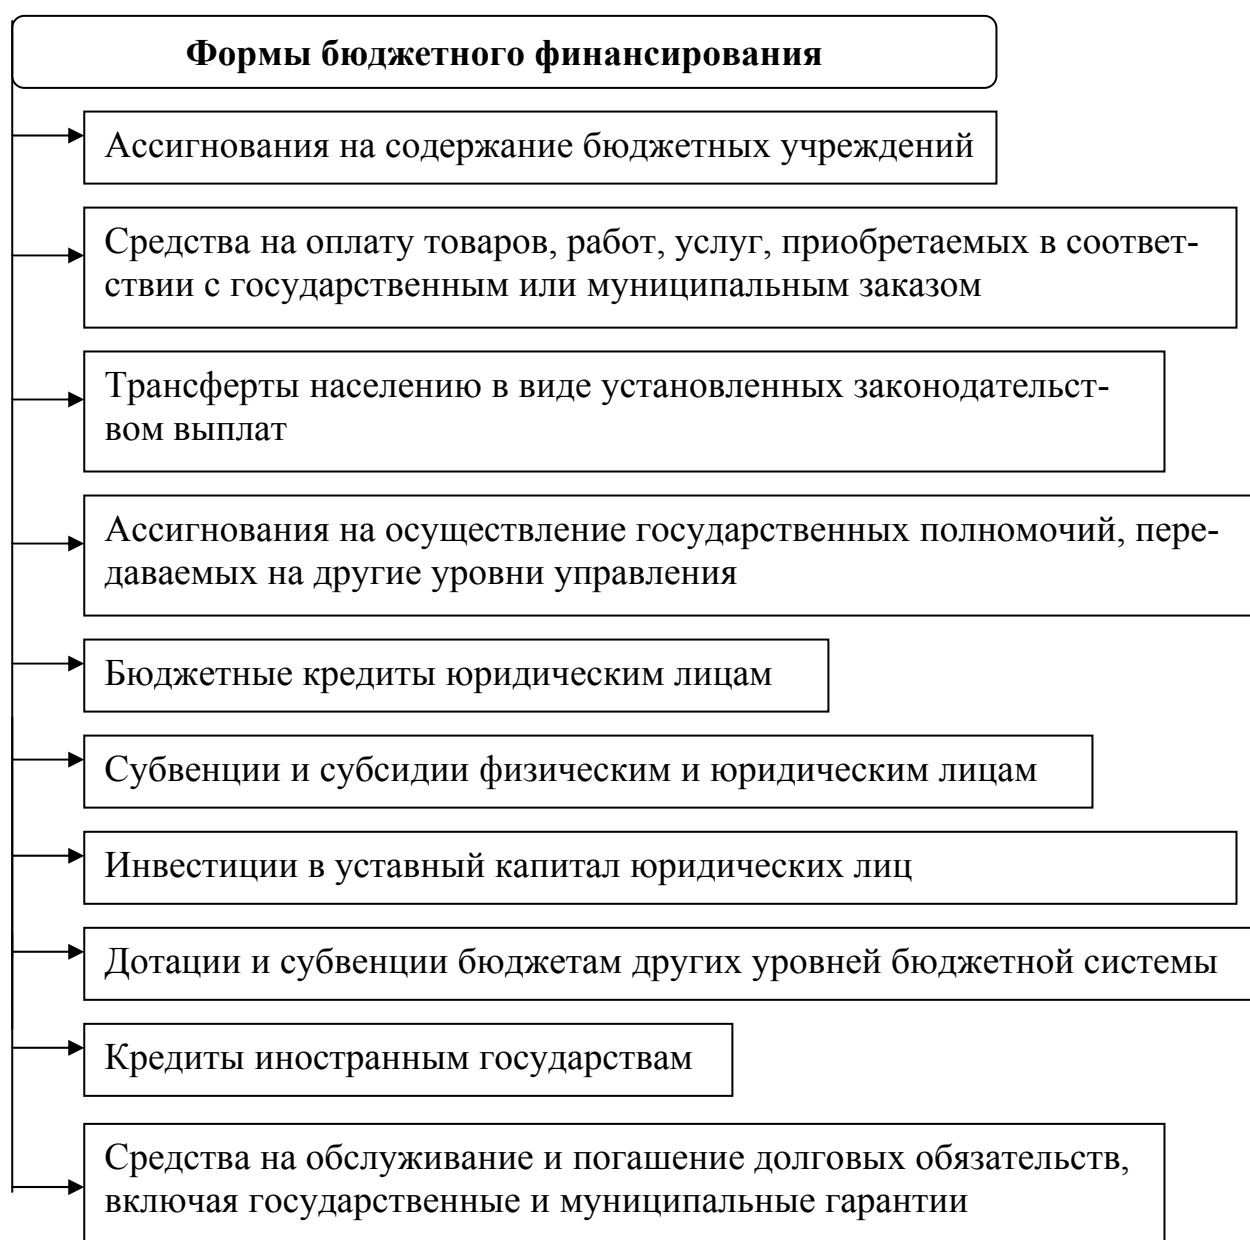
Формы бюджетного финансирования

Ассигнования на содержание бюджетных учреждений

Средства на оплату товаров, работ, услуг, приобретаемых в соответствии с государственным или муниципальным заказом

Трансферты населению в виде установленных законодательством выплат

Ассигнования на осуществление государственных полномочий, передаваемых на другие уровни управления

Бюджетные кредиты юридическим лицам

Субвенции и субсидии физическим и юридическим лицам

Инвестиции в уставный капитал юридических лиц

Дотации и субвенции бюджетам других уровней бюджетной системы

Кредиты иностранным государствам

Средства на обслуживание и погашение долговых обязательств, включая государственные и муниципальные гарантии